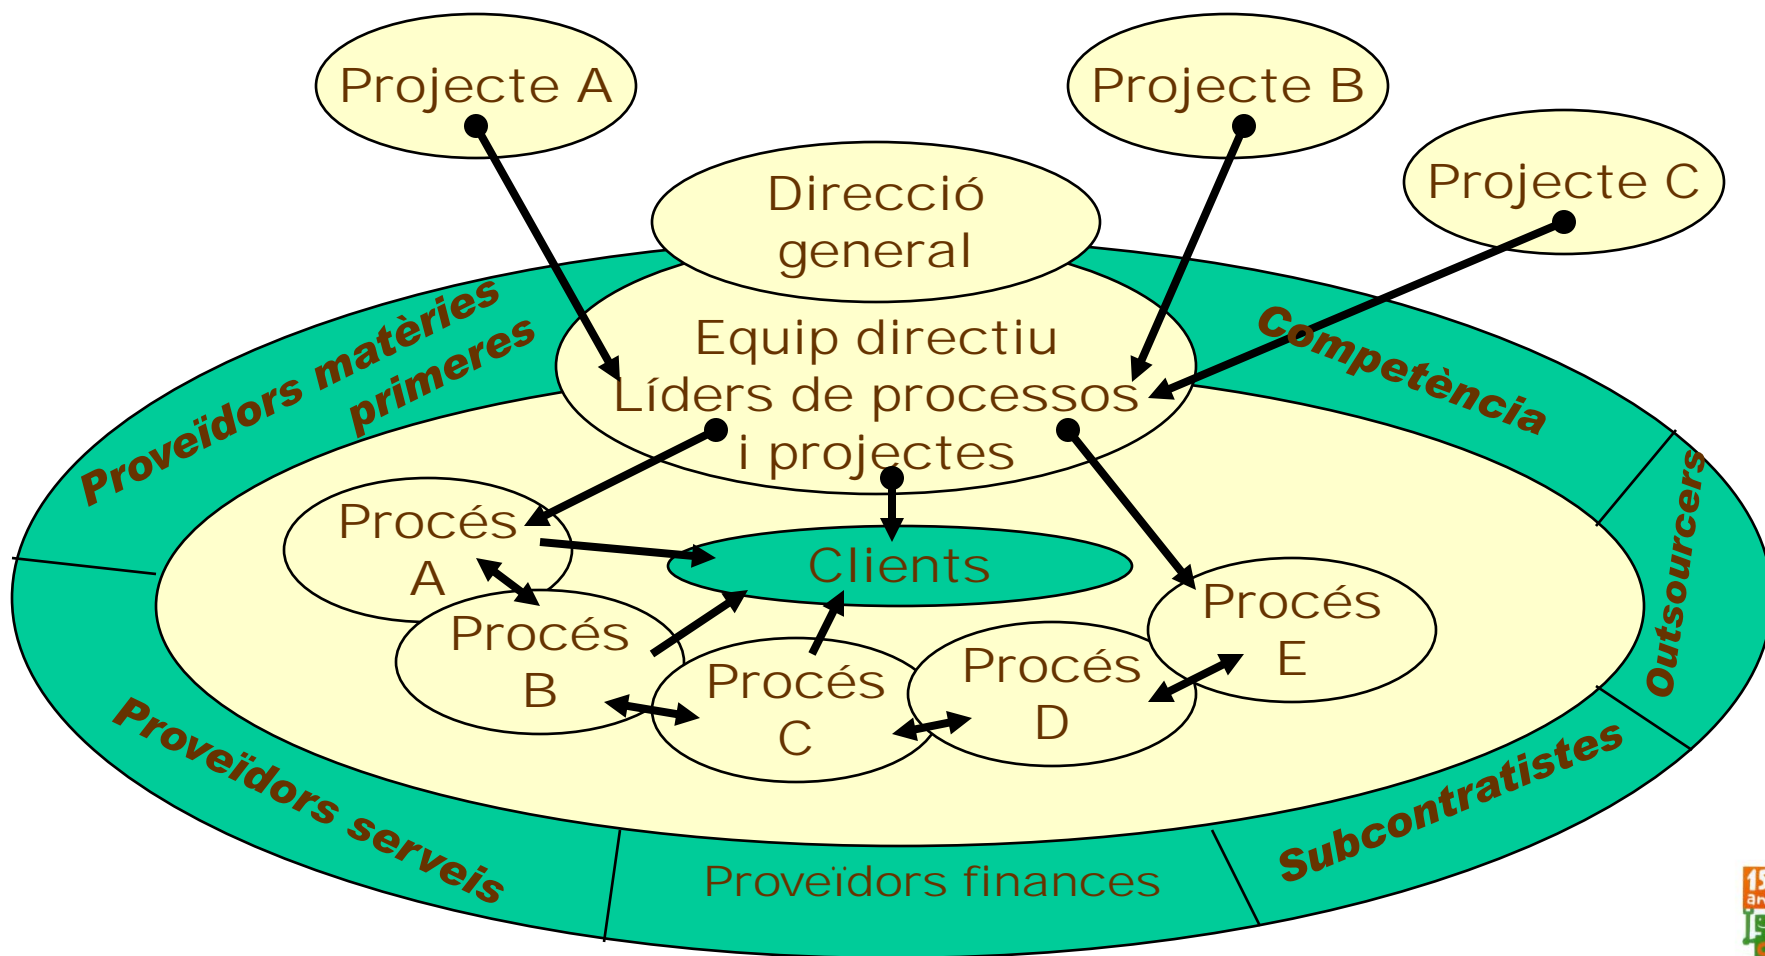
Projecte A

Projecte B

Projecte C

Direcció general

Equip directiu
Líders de processos
i projectes

Proveïdors matèries primeres

Competència

Outsourcers

Procés A

Clients

Procés B

Procés C

Procés D

Procés E

Proveïdors serveis

Proveïdors finances

Subcontratistes